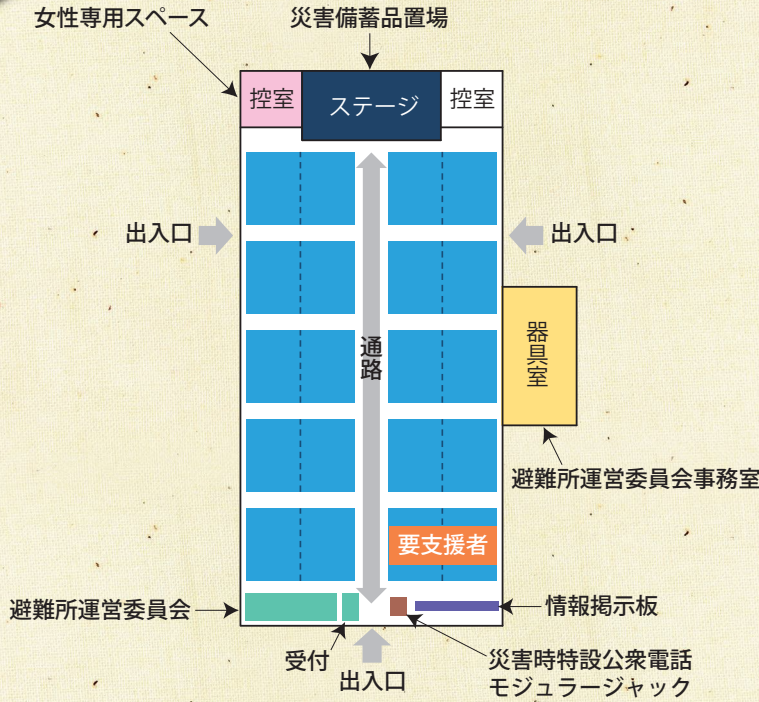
女性専用スペース

災害備蓄品置場

控室

ステージ

控室

出入口

出入口

通路

器具室

避難所運営委員会事務室

要支援者

避難所運営委員会

情報掲示板

受付

出入口

災害時特設公衆電話モジュラージャック